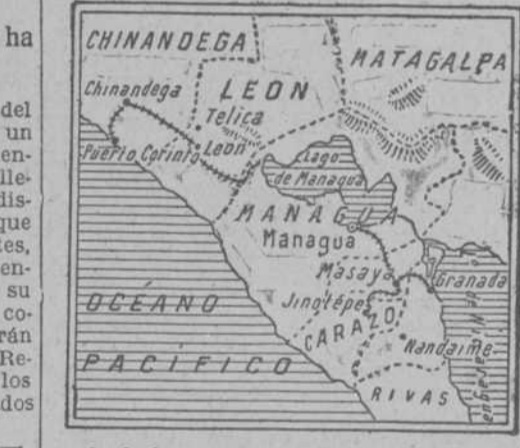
ha

del
un
en-
lle-
dis-
que
tes,
en-
su
co-
rán
Re-
los
dos

CHINANDEGA
MATAGALPA
Chinandega
LEON
Telica
Leon
Puerto Corinto
Lago de Managua
MANAGUA
Managua
Masaya
Granada
Jinotepe
OCEANO
CARAZO
PACIFICO
Nandaime
RIVAS